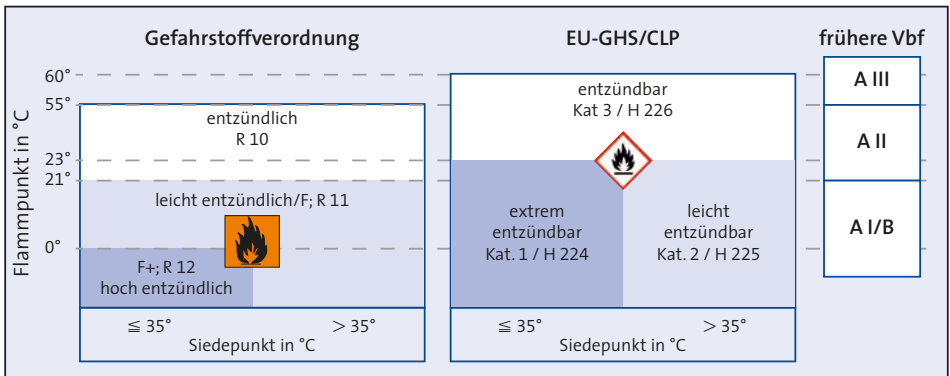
Gefahrstoffverordnung

EU-GHS/CLP

frühere Vbf

Flammpunkt in °C

60°

55°

23°

21°

0°

entzündlich
R 10

leicht entzündlich/F; R 11

F+; R 12
hoch entzündlich

$\leqq 35°$

$> 35°$

Siedepunkt in °C

entzündbar
Kat 3 / H 226

extrem entzündbar
Kat. 1 / H 224

leicht entzündbar
Kat. 2 / H 225

$\leqq 35°$

$> 35°$

Siedepunkt in °C

A III

A II

A I/B